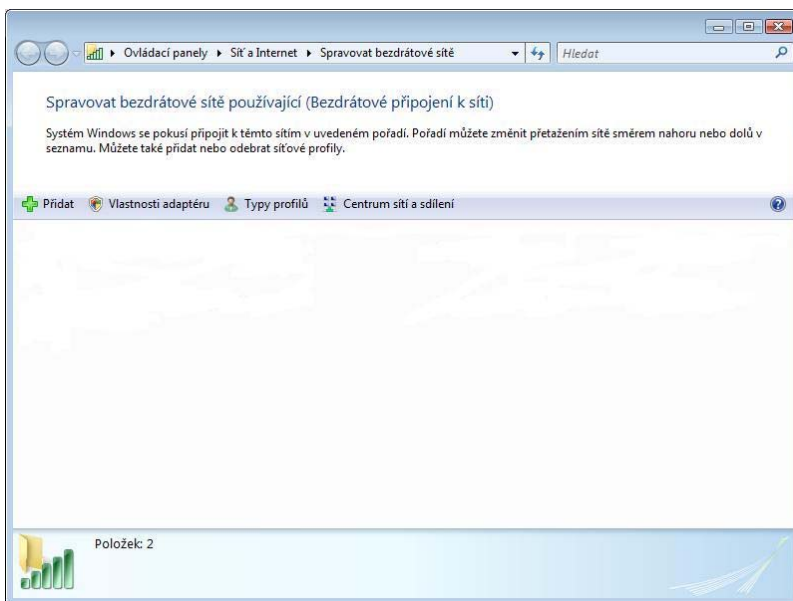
Ovládací panely ▸ Síť a Internet ▸ Spravovat bezdrátové sítě

Hledat

Spravovat bezdrátové sítě používající (Bezdrátové připojení k síti)

Systém Windows se pokusí připojit k těmto sítím v uvedeném pořadí. Pořadí můžete změnit přetažením sítě směrem nahoru nebo dolů v seznamu. Můžete také přidat nebo odebrat síťové profily.

Přidat Vlastnosti adaptéru Typy profilů Centrum sítí a sdílení

Položek: 2